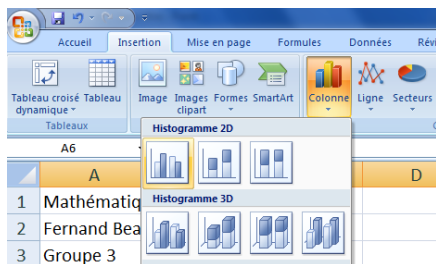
Accueil
Insertion
Mise en page
Formules
Données
Rév

Tableau croisé dynamique
Tableau
Tableaux
Image
Images clipart
Formes
SmartArt
Colonne
Ligne
Secteurs

A6

Histogramme 2D
Histogramme 3D

A
D

1 Mathématiq
2 Fernand Bea
3 Groupe 3